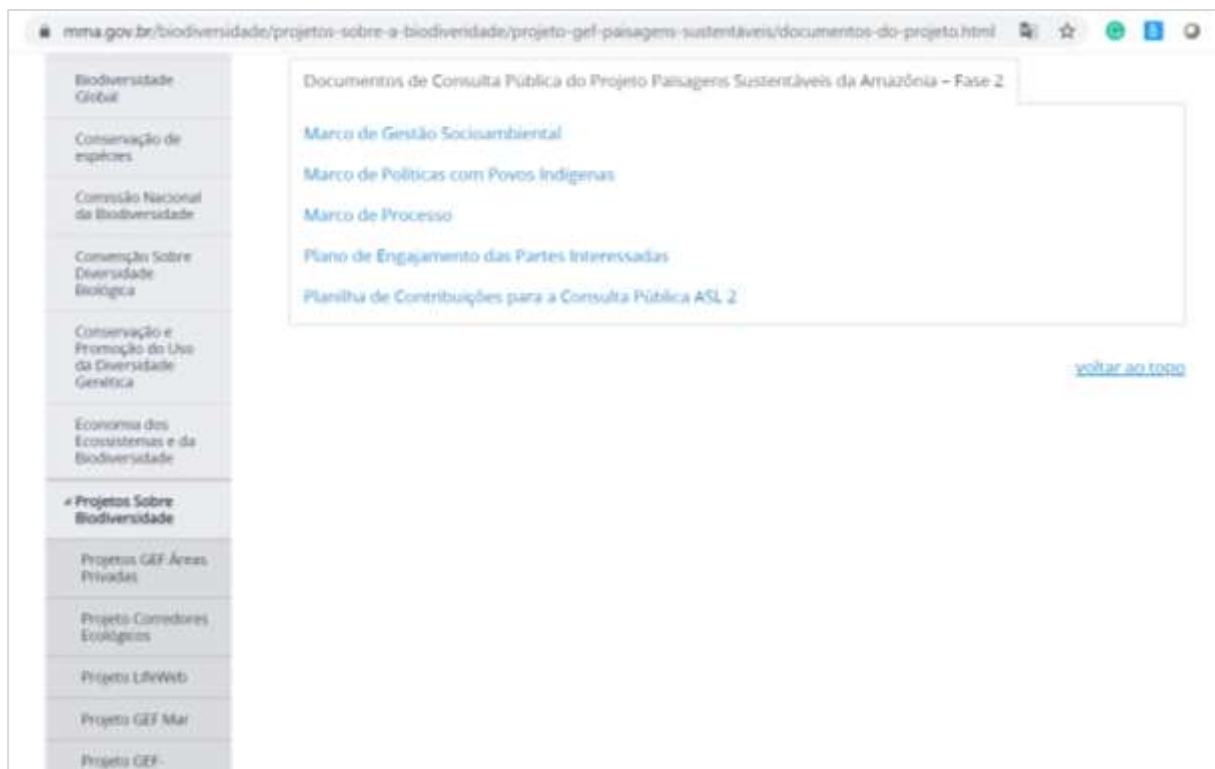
mma.gov.br/biodiversidade/projetos-sobre-a-biodiversidade/projeto-gef-paisagens-sustentaveis/documentos-do-projeto.html

Biodiversidade Global

Conservação de espécies

Comissão Nacional da Biodiversidade

Convenção Sobre Diversidade Biológica

Conservação e Promoção do Uso da Diversidade Genética

Economia dos Ecossistemas e da Biodiversidade

Projetos Sobre Biodiversidade

Projetos GEF Áreas Privadas

Projeto Corredores Ecológicos

Projeto LifeWeb

Projeto GEF Mar

Projeto GEF-

Documentos de Consulta Pública do Projeto Paisagens Sustentáveis da Amazônia – Fase 2

Marco de Gestão Socioambiental

Marco de Políticas com Povos Indígenas

Marco de Processo

Plano de Engajamento das Partes Interessadas

Planilha de Contribuições para a Consulta Pública ASL 2

voltar ao topo